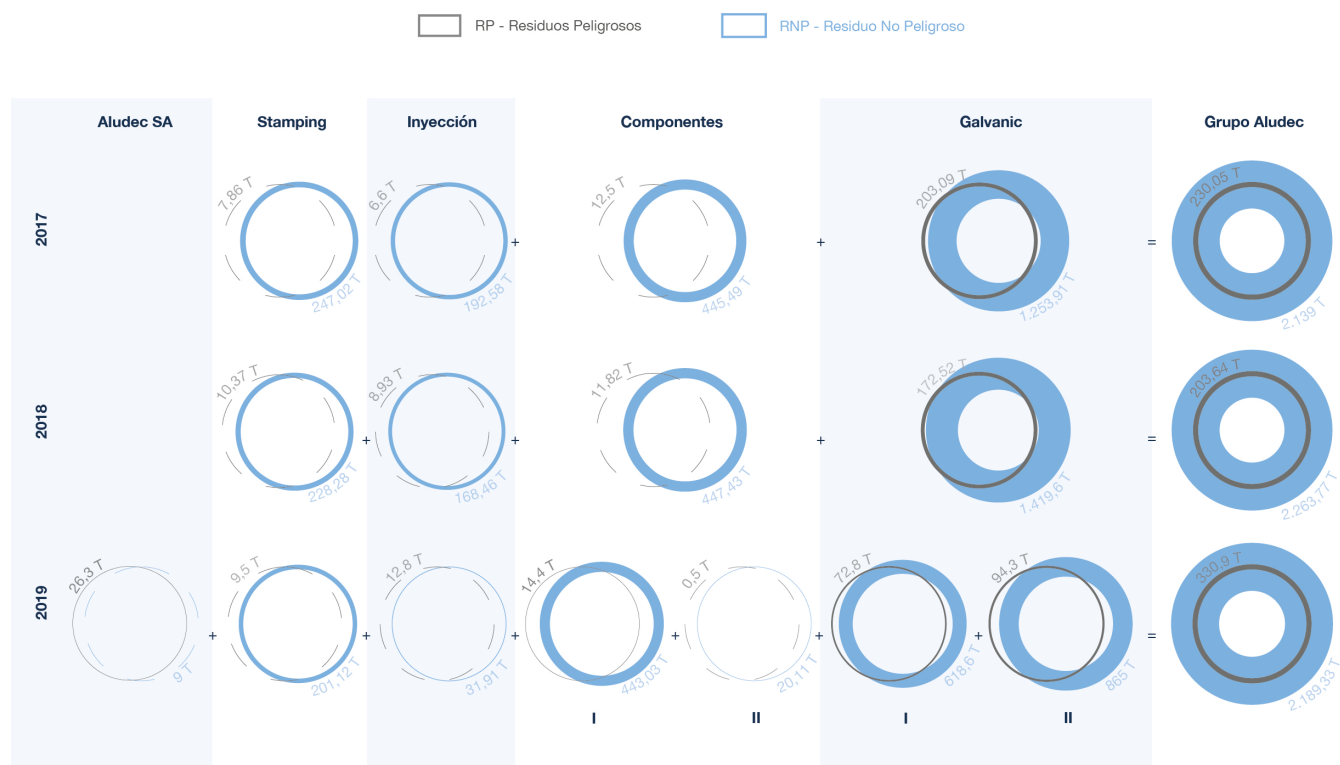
RP - Residuos Peligrosos
RNP - Residuo No Peligroso

| | Aludec SA | Stamping | Inyección | Componentes | | Galvanic | | Grupo Aludec |
|---|---|---|---|---|---|---|---|---|
| 2017 | | 7,86 T 247,02 T | 6,6 T 192,58 T + | 12,5 T 445,49 T + | | 203,09 T 1.253,91 T | | = 230,05 T 2.139 T |
| 2018 | | 10,37 T 228,28 T + | 8,93 T 168,46 T + | 11,82 T 447,43 T + | | 172,52 T 1.419,6 T | | = 203,64 T 2.263,77 T |
| 2019 | 26,3 T 9 T + | 9,5 T 201,12 T + | 12,8 T 31,91 T + | 14,4 T 443,03 T + | 0,5 T 20,11 T + | 72,8 T 618,6 T + | 94,3 T 865 T | = 330,9 T 2.189,33 T |
| | | | | I | II | I | II | |